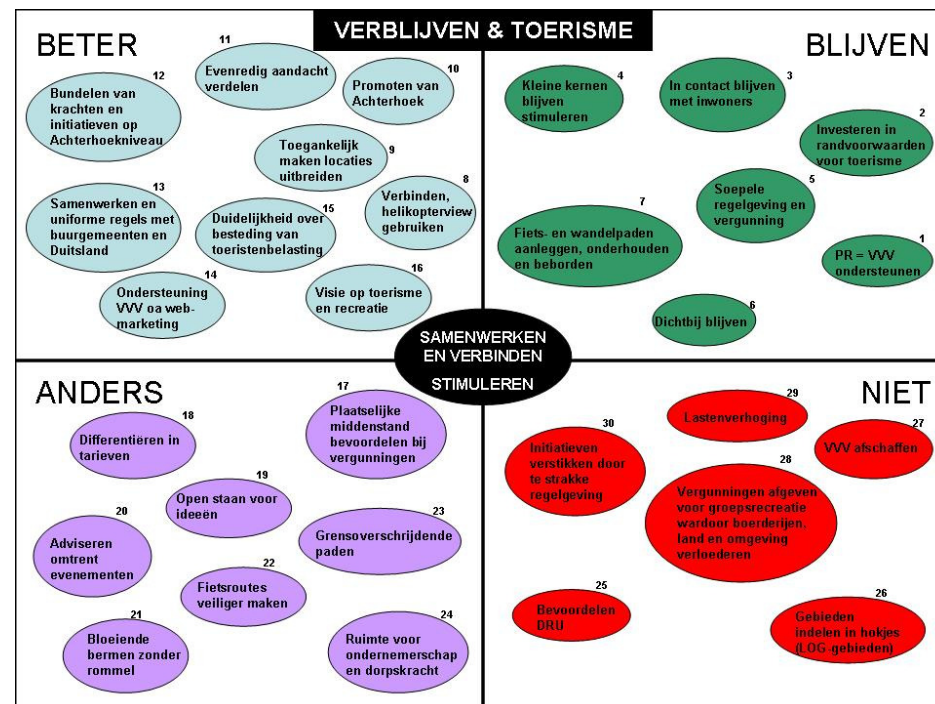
VERBLIJVEN & TOERISME

BETER

11 Evenredig aandacht verdelen

12 Bundelen van krachten en initiatieven op Achterhoekniveau

10 Promoten van Achterhoek

9 Toegankelijk maken locaties uitbreiden

13 Samenwerken en uniforme regels met buurgemeenten en Duitsland

15 Duidelijkheid over besteding van toeristenbelasting

8 Verbinden, helikopterview gebruiken

14 Ondersteuning VVV oa web-marketing

16 Visie op toerisme en recreatie

BLIJVEN

4 Kleine kernen blijven stimuleren

3 In contact blijven met inwoners

2 Investeren in randvoorwaarden voor toerisme

5 Soepele regelgeving en vergunning

7 Fiets- en wandelpaden aanleggen, onderhouden en beborden

1 PR = VVV ondersteunen

6 Dichtbij blijven

SAMENWERKEN EN VERBINDEN

STIMULEREN

ANDERS

17 Plaatselijke middenstand bevoordelen bij vergunningen

18 Differentieren in tarieven

19 Open staan voor ideeën

20 Adviseren omtrent evenementen

23 Grensoverschrijdende paden

22 Fietsroutes veiliger maken

21 Bloeiende bermen zonder rommel

24 Ruimte voor ondernemerschap en dorpskracht

NIET

29 Lastenverhoging

30 Initiatieven verstikken door te strakke regelgeving

27 VVV afschaffen

28 Vergunningen afgeven voor groepsrecreatie wardoor boerderijen, land en omgeving verloederen

25 Bevoordelen DRU

26 Gebieden indelen in hokjes (LOG-gebieden)